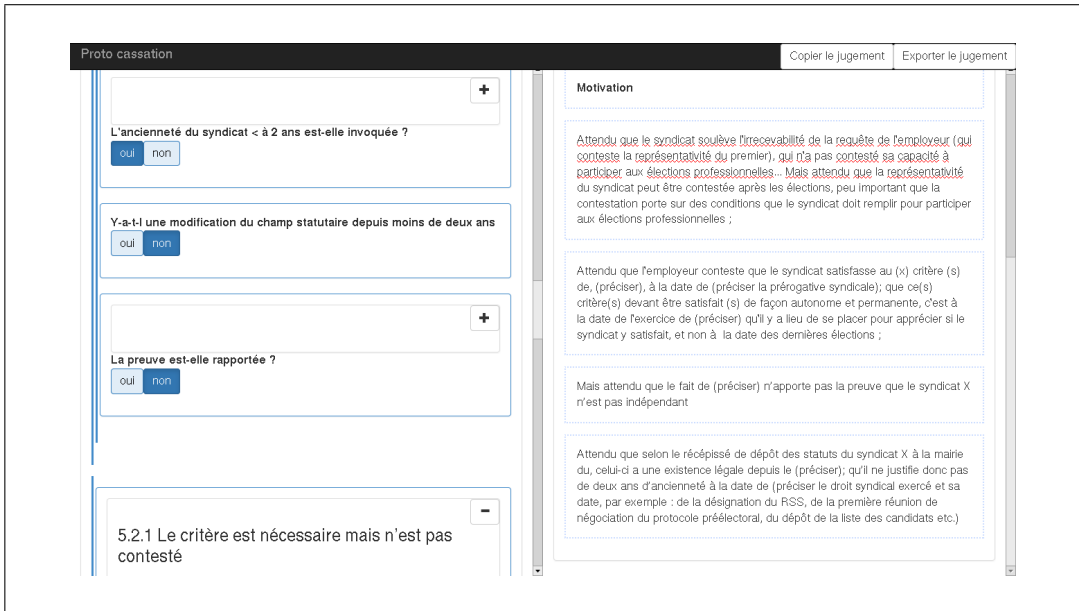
Proto cassation

Copier le jugement
Exporter le jugement

+

L'ancienneté du syndicat < à 2 ans est-elle invoquée ?

oui
non

Y-a-t-l une modification du champ statutaire depuis moins de deux ans

oui
non

+

La preuve est-elle rapportée ?

oui
non

−

5.2.1 Le critère est nécessaire mais n'est pas contesté

Motivation

Attendu que le syndicat soulève l'irrecevabilité de la requête de l'employeur (qui conteste la représentativité du premier), qui n'a pas contesté sa capacité à participer aux élections professionnelles... Mais attendu que la représentativité du syndicat peut être contestée après les élections, peu important que la contestation porte sur des conditions que le syndicat doit remplir pour participer aux élections professionnelles ;

Attendu que l'employeur conteste que le syndicat satisfasse au (x) critère (s) de, (préciser), à la date de (préciser la prérogative syndicale); que ce(s) critère(s) devant être satisfait (s) de façon autonome et permanente, c'est à la date de l'exercice de (préciser) qu'il y a lieu de se placer pour apprécier si le syndicat y satisfait, et non à la date des dernières élections ;

Mais attendu que le fait de (préciser) n'apporte pas la preuve que le syndicat X n'est pas indépendant

Attendu que selon le récépissé de dépôt des statuts du syndicat X à la mairie du, celui-ci a une existence légale depuis le (préciser); qu'il ne justifie donc pas de deux ans d'ancienneté à la date de (préciser le droit syndical exercé et sa date, par exemple : de la désignation du RSS, de la première réunion de négociation du protocole préélectoral, du dépôt de la liste des candidats etc.)